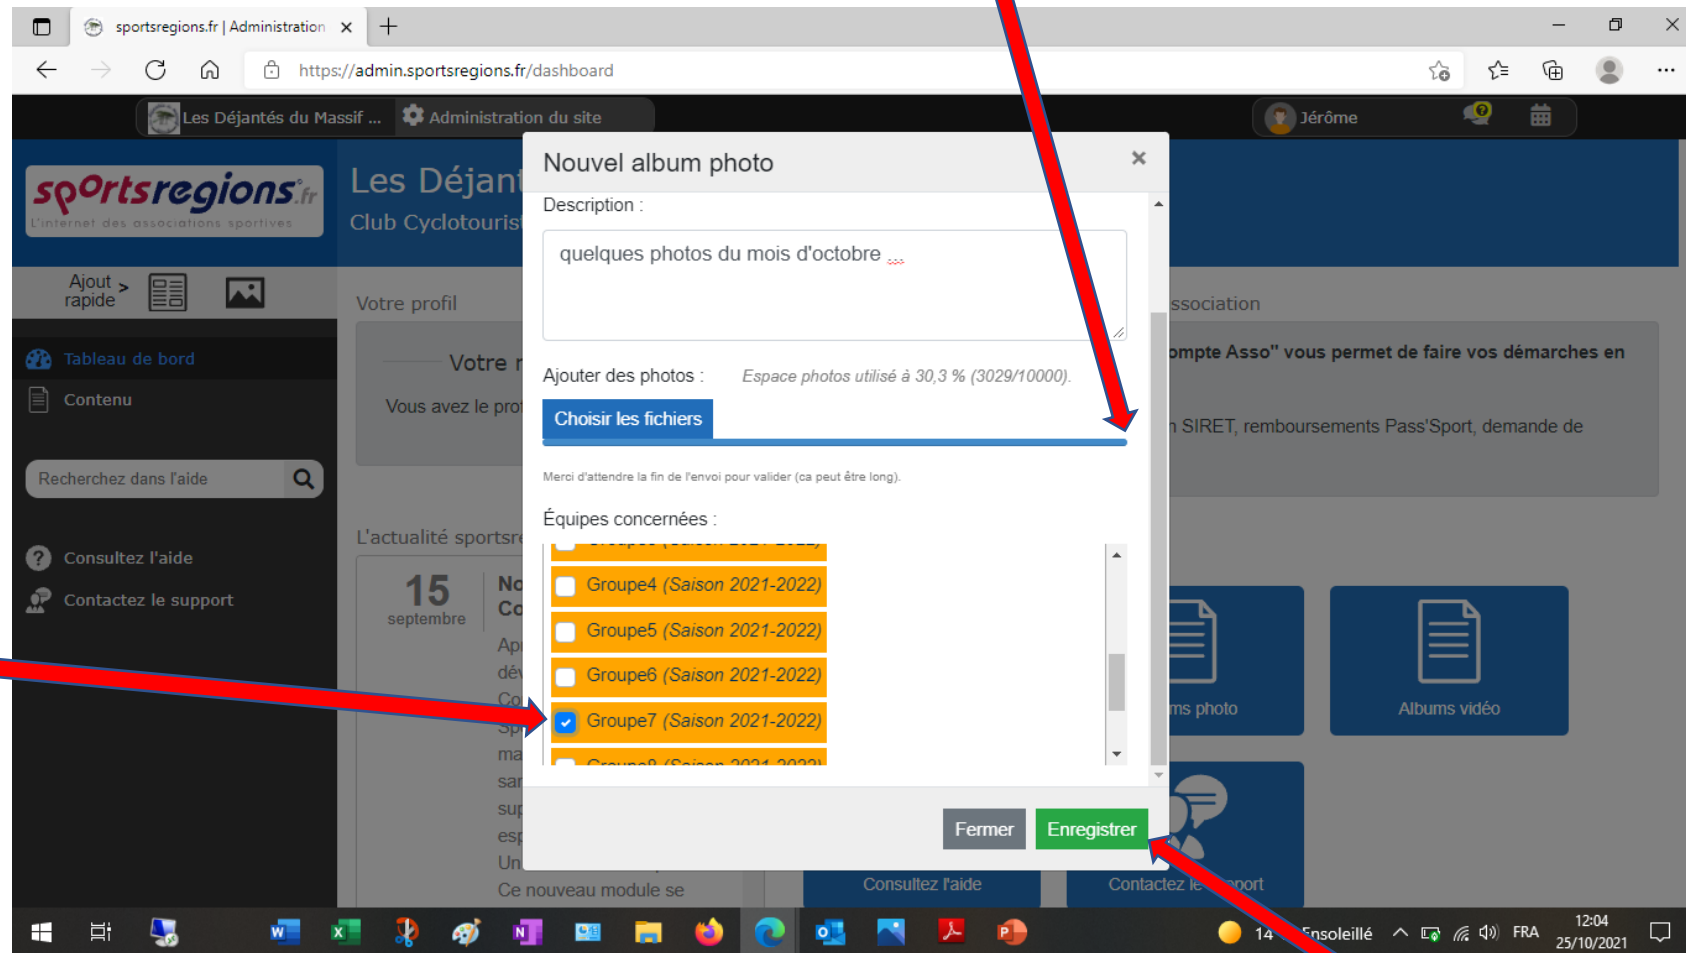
sportsregions.fr | Administration ×

https://admin.sportsregions.fr/dashboard

Les Déjantés du Massif ... Administration du site

Jérôme

sportsregions.fr
L'internet des associations sportives

Les Déjant
Club Cyclotourist

Ajout rapide >

Tableau de bord

Contenu

Recherchez dans l'aide

Consultez l'aide

Contactez le support

Votre profil

Votre

Vous avez le prof

L'actualité sportsre

15 septembre

No
Co

Ce nouveau module se

ssociation

ompte Asso" vous permet de faire vos démarches en

n SIRET, remboursements Pass'Sport, demande de

ms photo

Albums vidéo

Consultez l'aide

Contactez le support

Nouvel album photo ×

Description :

quelques photos du mois d'octobre

Ajouter des photos : Espace photos utilisé à 30,3 % (3029/10000).

Choisir les fichiers

Merci d'attendre la fin de l'envoi pour valider (ca peut être long).

Équipes concernées :

Groupe4 (Saison 2021-2022)

Groupe5 (Saison 2021-2022)

Groupe6 (Saison 2021-2022)

Groupe7 (Saison 2021-2022)

Fermer Enregistrer

14 Ensoleillé FRA 12:04 25/10/2021